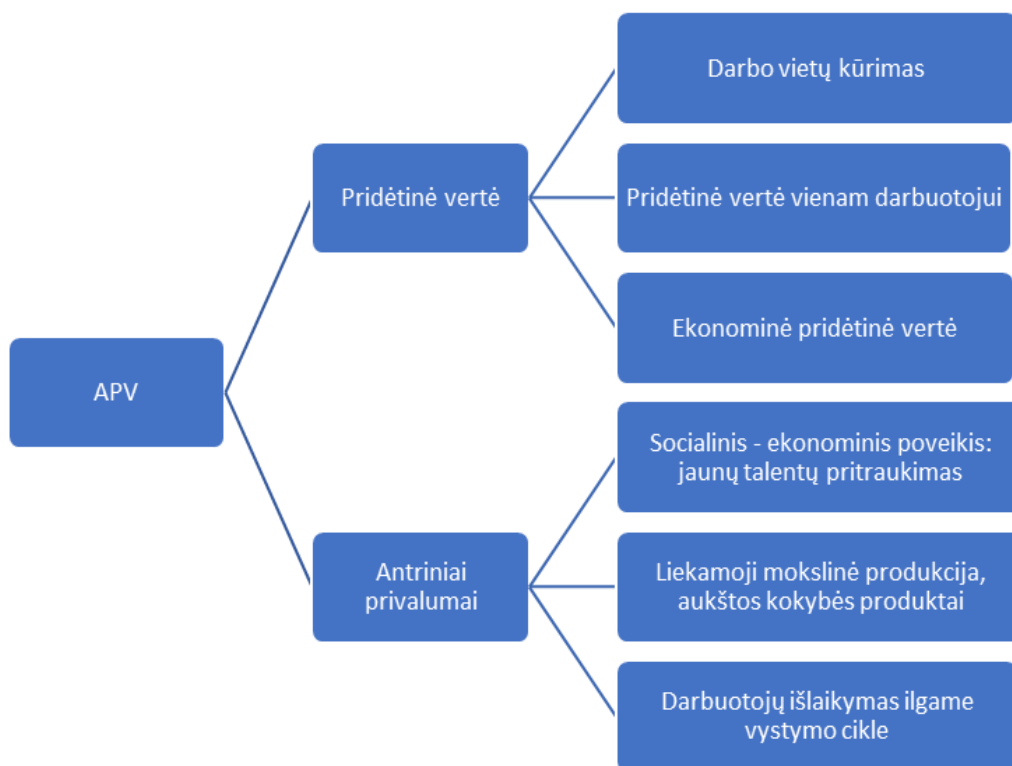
APV

Pridėtinė vertė

Darbo vietų kūrimas

Pridėtinė vertė vienam darbuotojui

Ekonominė pridėtinė vertė

Antriniai privalumai

Socialinis - ekonominis poveikis: jaunų talentų pritraukimas

Liekamoji mokslinė produkcija, aukštos kokybės produktai

Darbuotojų išlaikymas ilgame vystymo cikle